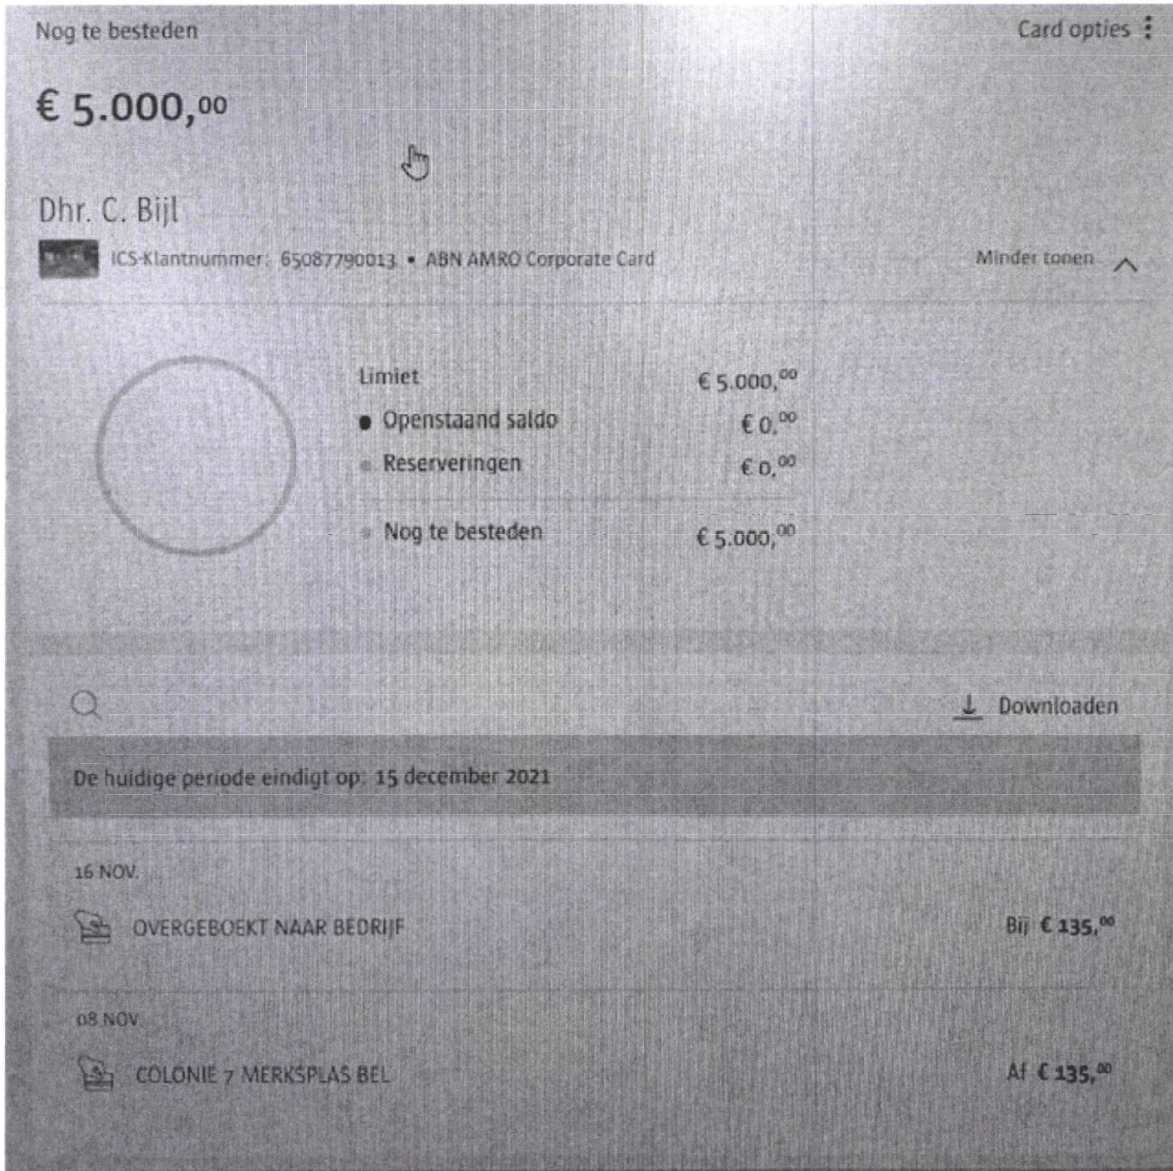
Nog te besteden

Card opties

€ 5.000,$^{00}$

Dhr. C. Bijl

ICS-Klantnummer: 65087790013 • ABN AMRO Corporate Card

Minder tonen

| | |
|---|---|
| Limiet | € 5.000,$^{00}$ |
| Openstaand saldo | € 0,$^{00}$ |
| Reserveringen | € 0,$^{00}$ |
| Nog te besteden | € 5.000,$^{00}$ |

Downloaden

De huidige periode eindigt op: 15 december 2021

16 NOV.

OVERGEBOEKT NAAR BEDRIJF

Bij € 135,$^{00}$

08 NOV.

COLONIE 7 MERKSPLAS BEL

Af € 135,$^{00}$